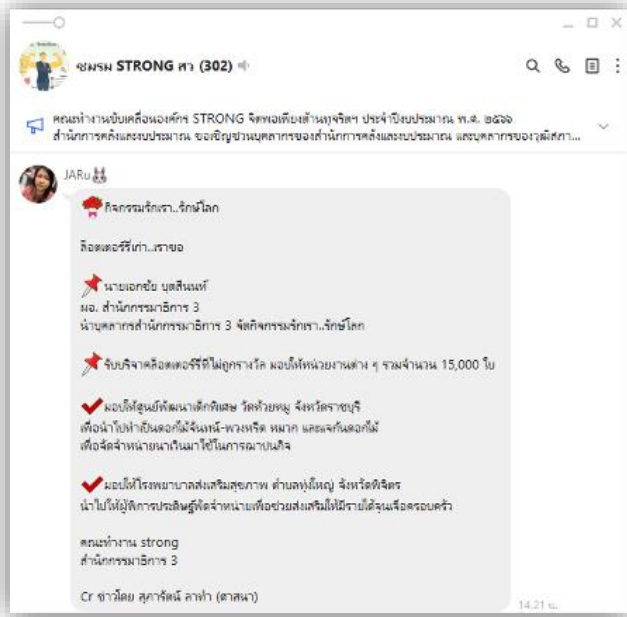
ชมรม STRONG สว (302)

คณะทำงานขับเคลื่อนองค์กร STRONG จิตพอเพียงต้านทุจริตฯ ประจำปีงบประมาณ พ.ศ. ๒๕๖๖
สำนักการคลังและงบประมาณ ขอเชิญชวนบุคลากรของสำนักการคลังและงบประมาณ และบุคลากรของวุฒิสภา...

JARu

กิจกรรมรักเรา..รักษ์โลก

ล็อตเตอรี่เก่า..เราขอ

นายเอกชัย บุศสินนท์
ผอ. สำนักกรรมาธิการ 3
นำบุคลากรสำนักกรรมาธิการ 3 จัดกิจกรรมรักเรา..รักษ์โลก

รับบริจาคล็อตเตอรี่ที่ไม่ถูกรางวัล มอบให้หน่วยงานต่าง ๆ รวมจำนวน 15,000 ใบ

มอบให้ศูนย์พัฒนาเด็กพิเศษ วัดห้วยหมู จังหวัดราชบุรี
เพื่อนำไปทำเป็นดอกไม้จันทน์-พวงหรีด หมวก และแจกันดอกไม้
เพื่อจัดจำหน่ายนำเงินมาใช้ในการฌาปนกิจ

มอบให้โรงพยาบาลส่งเสริมสุขภาพ ตำบลทุ่งใหญ่ จังหวัดพิจิตร
นำไปให้ผู้พิการประดิษฐ์ผลิตจำหน่ายเพื่อช่วยส่งเสริมให้มีรายได้จุนเจือครอบครัว

คณะทำงาน strong
สำนักกรรมาธิการ 3

Cr ข่าวโดย สุภารัตน์ ลาฟา (ตาสนา)

14.21 น.